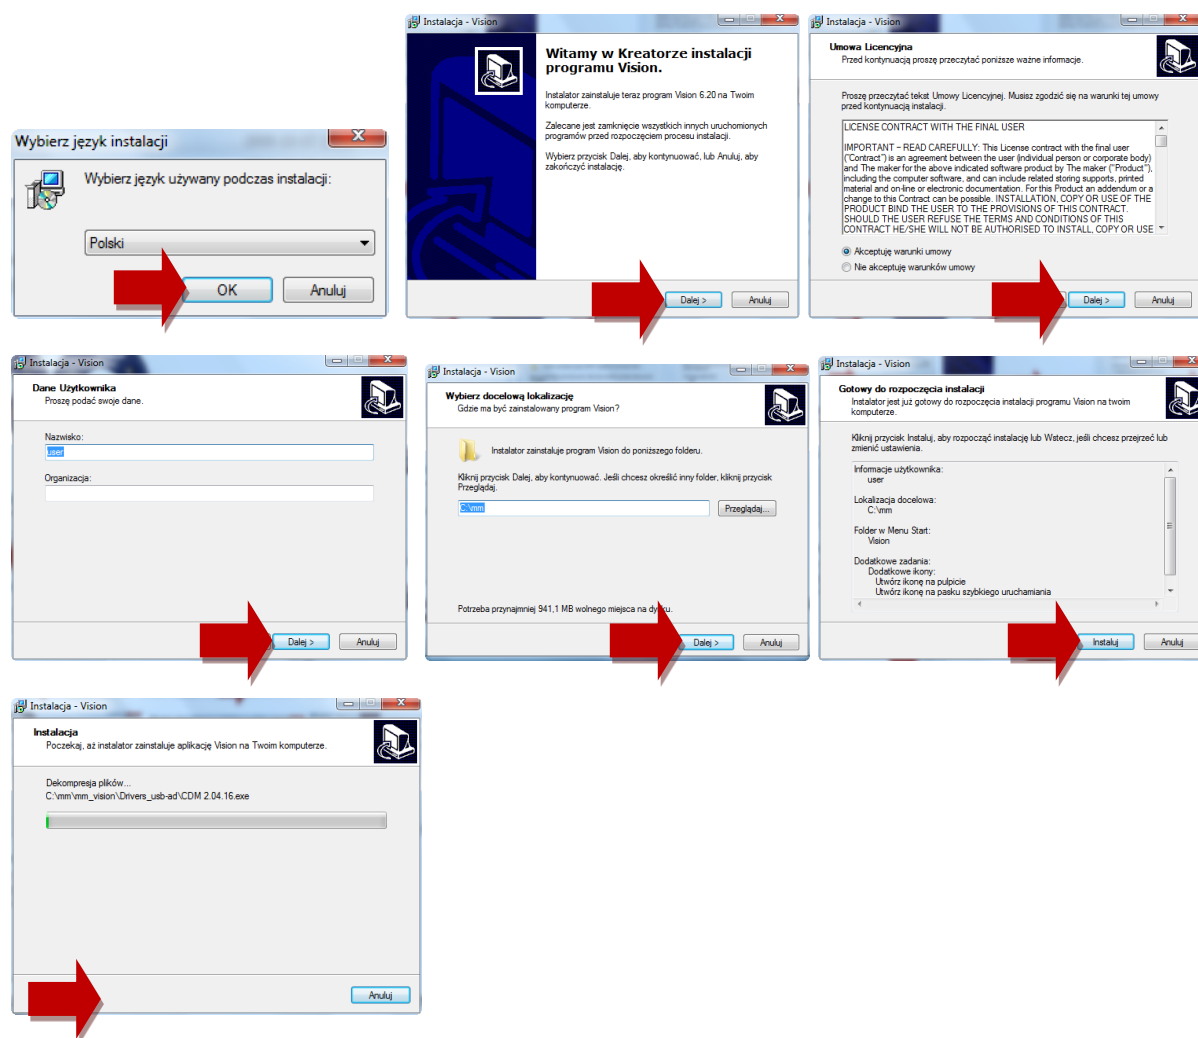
Wybierz język instalacji

Wybierz język używany podczas instalacji:

Polski

OK

Anuluj

Instalacja - Vision

Witamy w Kreatorze instalacji programu Vision.

Instalator zainstaluje teraz program Vision 6.20 na Twoim komputerze.

Zalecane jest zamknięcie wszystkich innych uruchomionych programów przed rozpoczęciem procesu instalacji.

Wybierz przycisk Dalej, aby kontynuować, lub Anuluj, aby zakończyć instalację.

Dalej >

Anuluj

Instalacja - Vision

Umowa Licencyjna

Przed kontynuacją proszę przeczytać poniższe ważne informacje.

Proszę przeczytać tekst Umowy Licencyjnej. Musisz zgodzić się na warunki tej umowy przed kontynuacją instalacji.

LICENSE CONTRACT WITH THE FINAL USER

IMPORTANT – READ CAREFULLY: This License contract with the final user ("Contract") is an agreement between the user (individual person or corporate body) and The maker for the above indicated software product by The maker ("Product"), including the computer software, and can include related storing supports, printed material and on-line or electronic documentation. For this Product an addendum or a change to this Contract can be possible. INSTALLATION, COPY OR USE OF THE PRODUCT BIND THE USER TO THE PROVISIONS OF THIS CONTRACT. SHOULD THE USER REFUSE THE TERMS AND CONDITIONS OF THIS CONTRACT HE/SHE WILL NOT BE AUTHORISED TO INSTALL, COPY OR USE

Akceptuję warunki umowy

Nie akceptuję warunków umowy

Dalej >

Anuluj

Instalacja - Vision

Dane Użytkownika

Proszę podać swoje dane.

Nazwisko:

user

Organizacja:

Dalej >

Anuluj

Instalacja - Vision

Wybierz docelową lokalizację

Gdzie ma być zainstalowany program Vision?

Instalator zainstaluje program Vision do poniższego folderu.

Kliknij przycisk Dalej, aby kontynuować. Jeśli chcesz określić inny folder, kliknij przycisk Przeglądaj.

C:\mm

Przeglądaj...

Potrzeba przynajmniej 941,1 MB wolnego miejsca na dy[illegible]ku.

Dalej >

Anuluj

Instalacja - Vision

Gotowy do rozpoczęcia instalacji

Instalator jest już gotowy do rozpoczęcia instalacji programu Vision na twoim komputerze.

Kliknij przycisk Instaluj, aby rozpocząć instalację lub Wstecz, jeśli chcesz przejrzeć lub zmienić ustawienia.

Informacje użytkownika:
user

Lokalizacja docelowa:
C:\mm

Folder w Menu Start:
Vision

Dodatkowe zadania:
Dodatkowe ikony:
Utwórz ikonę na pulpicie
Utwórz ikonę na pasku szybkiego uruchamiania

Instaluj

Anuluj

Instalacja - Vision

Instalacja

Poczekaj, aż instalator zainstaluje aplikację Vision na Twoim komputerze.

Dekompresja plików...

C:\mm\mm_vision\Drivers_usb-ad\CDM 2.04.16.exe

Anuluj